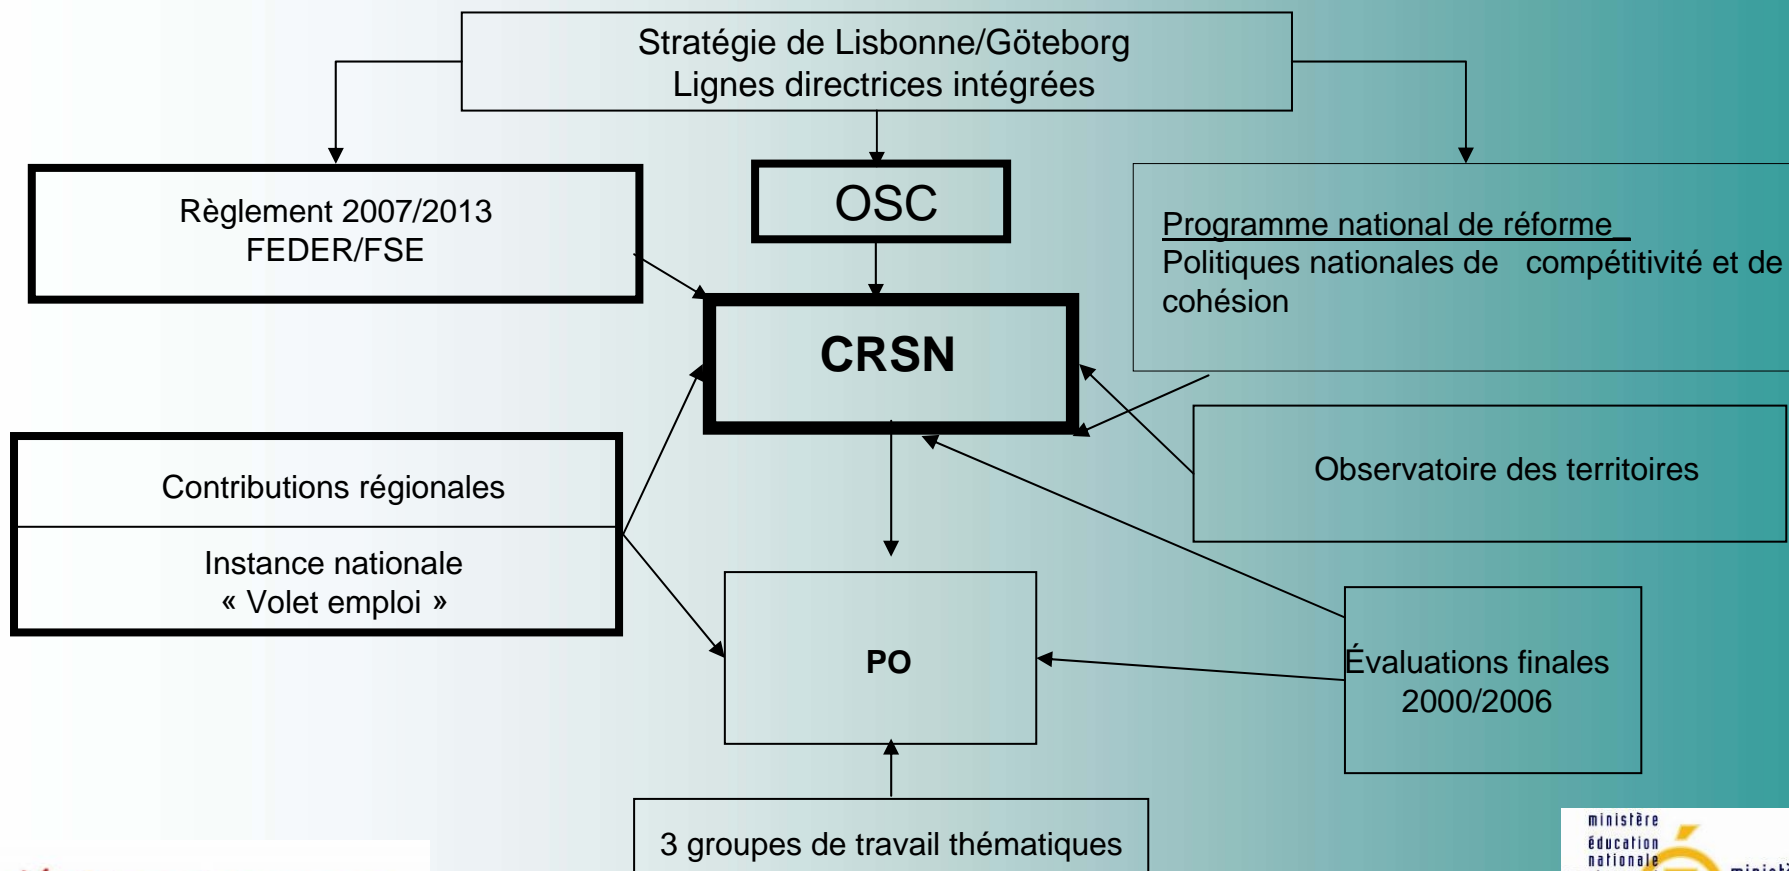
Stratégie de Lisbonne/Göteborg
Lignes directrices intégrées

Règlement 2007/2013
FEDER/FSE

OSC

Programme national de réforme
Politiques nationales de compétitivité et de cohésion

CRSN

Observatoire des territoires

Contributions régionales

Instance nationale
« Volet emploi »

PO

Évaluations finales
2000/2006

3 groupes de travail thématiques

ministère
éducation
nationale
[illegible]